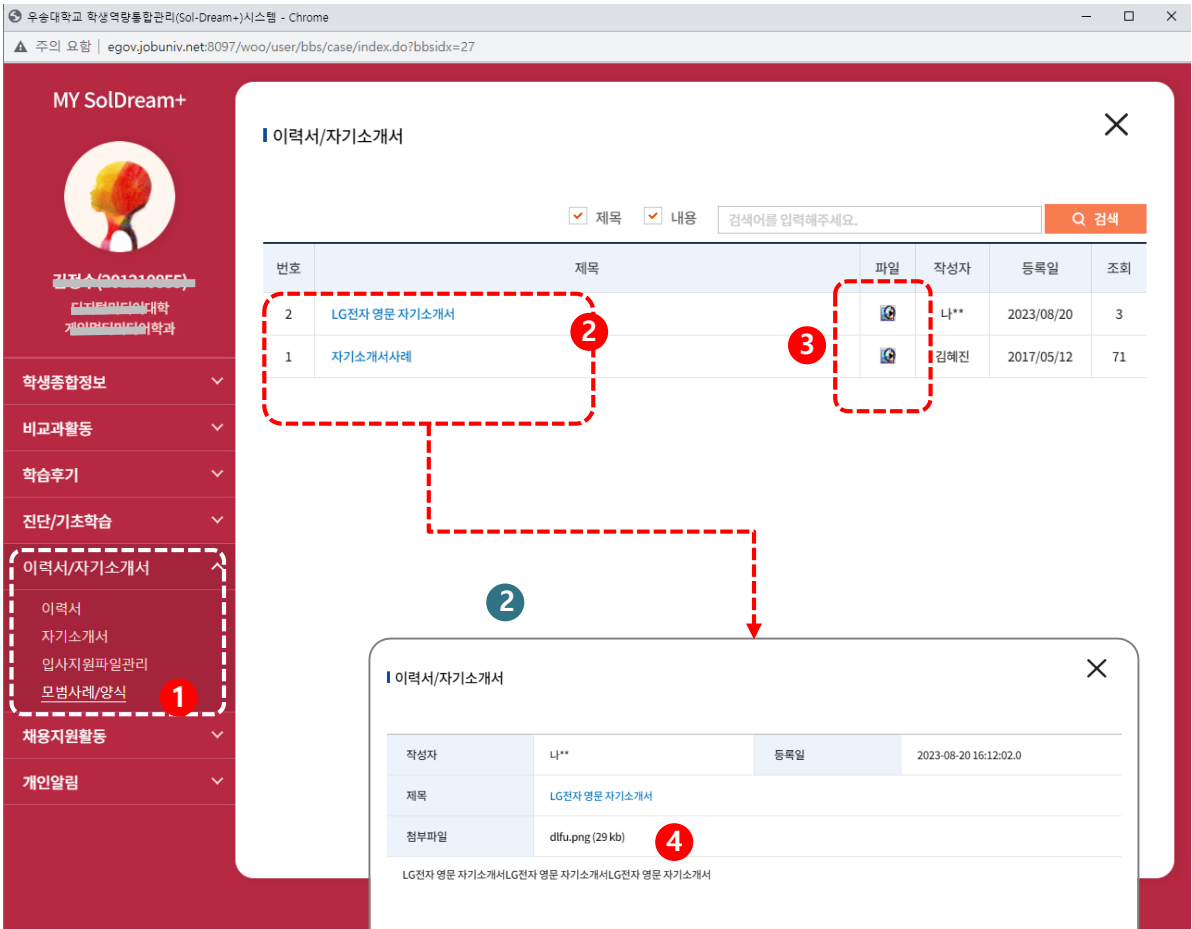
우송대학교 학생역량통합관리(Sol-Dream+)시스템 - Chrome

주의 요함 | egov.jobuniv.net:8097/woo/user/bbs/case/index.do?bbsidx=27

MY SolDream+

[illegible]
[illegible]대학
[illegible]학과

학생종합정보
비교과활동
학습후기
진단/기초학습
이력서/자기소개서
이력서
자기소개서
입사지원파일관리
모범사례/양식
1
채용지원활동
개인알림

이력서/자기소개서

제목 내용 검색어를 입력해주세요. 검색

| 번호 | 제목 | 파일 | 작성자 | 등록일 | 조회 |
|---|---|---|---|---|---|
| 2 | LG전자 영문 자기소개서 | | 나** | 2023/08/20 | 3 |
| 1 | 자기소개서사례 | | 김혜진 | 2017/05/12 | 71 |

2
3

2

이력서/자기소개서

| 작성자 | 나** | 등록일 | 2023-08-20 16:12:02.0 |
|---|---|---|---|
| 제목 | LG전자 영문 자기소개서 | | |
| 첨부파일 | dlfu.png (29 kb) | | |

4

LG전자 영문 자기소개서LG전자 영문 자기소개서LG전자 영문 자기소개서